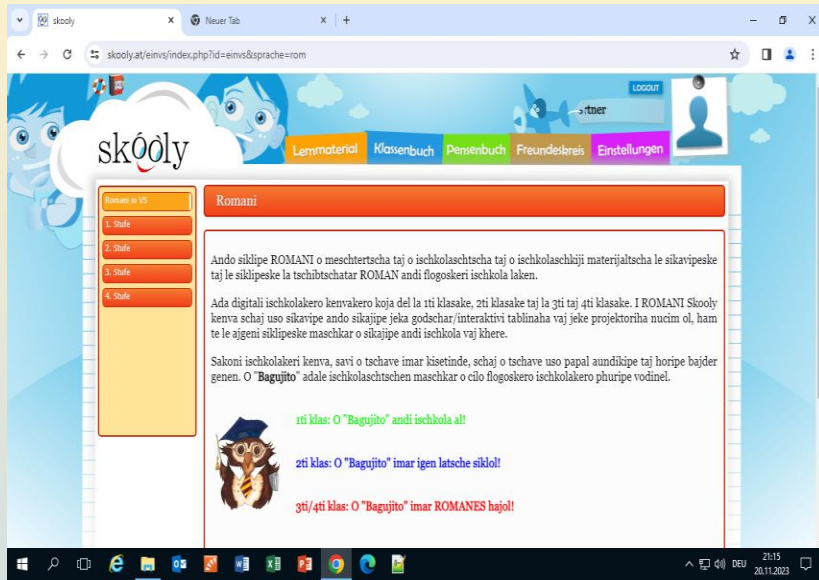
skooly × Neuer Tab × +

skooly.at/einvs/index.php?id=einvs&sprache=rom

LOGOUT

rtner

skooly

Lernmaterial Klassenbuch Pensenbuch Freundeskreis Einstellungen

Romani in VS
1. Stufe
2. Stufe
3. Stufe
4. Stufe

Romani

Ando siklipe ROMANI o meschtertscha taj o ischkolaschtscha taj o ischkolaschkiji materijaltscha le sikavipeske taj le siklipeske la tschibtschatar ROMAN andi flogoskeri ischkola laken.

Ada digitali ischkolakero kenvakero koja del la 1ti klasake, 2ti klasake taj la 3ti taj 4ti klasake. I ROMANI Skooly kenva schaj uso sikavipe ando sikajipe jeka godschar/interaktivi tablinaha vaj jeke projektoriha nucim ol, ham te le ajgeni siklipeske maschkar o sikajipe andi ischkola vaj khere.

Sakoni ischkolakeri kenva, savi o tschave imar kisetinde, schaj o tschave uso papal aundikipe taj horipe bajder genen. O "Bagujito" adale ischkolaschtschen maschkar o cilo flogoskero ischkolakero phuripe vodinel.

1ti klas: O "Bagujito" andi ischkola al!

2ti klas: O "Bagujito" imar igen latsche siklol!

3ti/4ti klas: O "Bagujito" imar ROMANES hajol!

DEU 21:15 20.11.2023